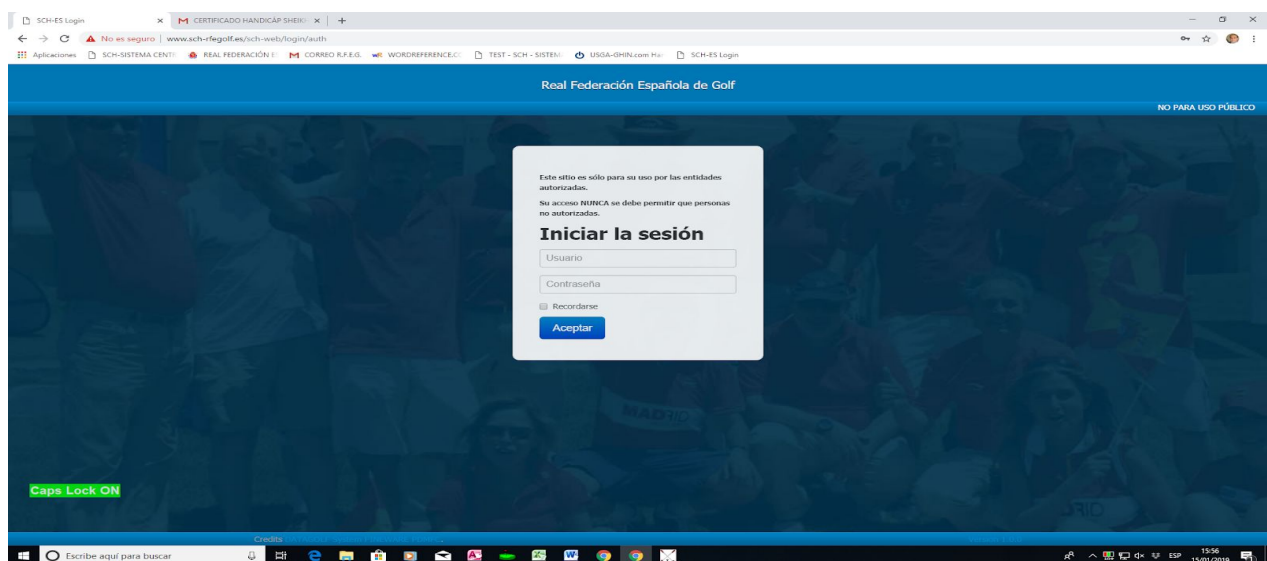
SCH-ES Login
CERTIFICADO HANDICAP SHEIK
No es seguro | www.sch-rfegolf.es/sch-web/login/auth
Aplicaciones SCH-SISTEMA CENTR REAL FEDERACIÓN E CORREO R.F.E.G. WORDREFERENCE.C TEST - SCH - SISTEM USGA-GHIN.com Ha SCH-ES Login

Real Federación Española de Golf

NO PARA USO PÚBLICO

Este sitio es sólo para su uso por las entidades autorizadas.

Su acceso NUNCA se debe permitir que personas no autorizadas.

Iniciar la sesión

Usuario

Contraseña

Recordarse

Aceptar

Caps Lock ON

Credits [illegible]

Escribe aquí para buscar

ESP 15:56 15/01/2019